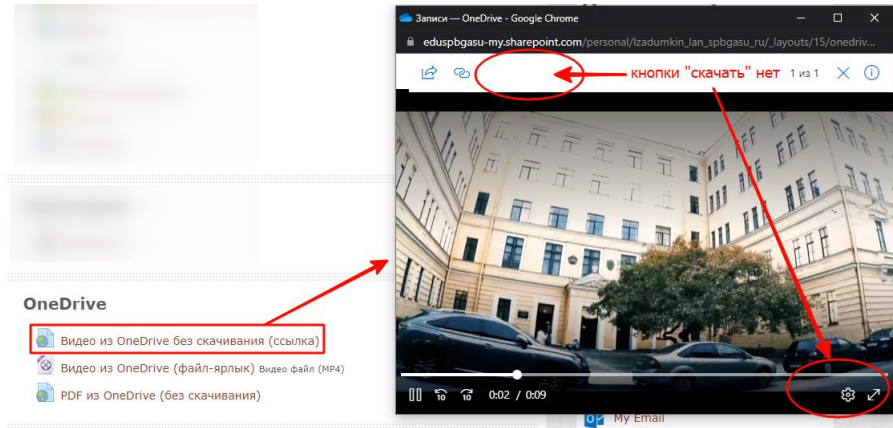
Записи — OneDrive - Google Chrome

eduspbgasu-my.sharepoint.com/personal/lzadumkin_lan_spbgasu_ru/_layouts/15/onedriv...

кнопки "скачать" нет

1 из 1

OneDrive

Видео из OneDrive без скачивания (ссылка)

Видео из OneDrive (файл-ярлык) Видео файл (MP4)

PDF из OneDrive (без скачивания)

0:02 / 0:09

My Email